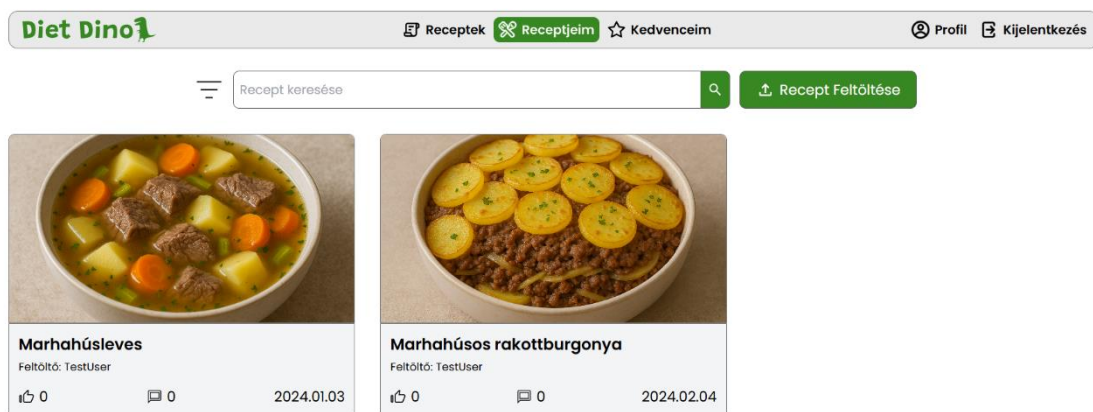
Diet Dino

Receptek Receptjeim Kedvenceim

Profil Kijelentkezés

Recept keresése

Recept Feltöltése

Marhahúsleves
Feltöltő: TestUser
0 0 2024.01.03

Marhahúsos rakottburgonya
Feltöltő: TestUser
0 0 2024.02.04